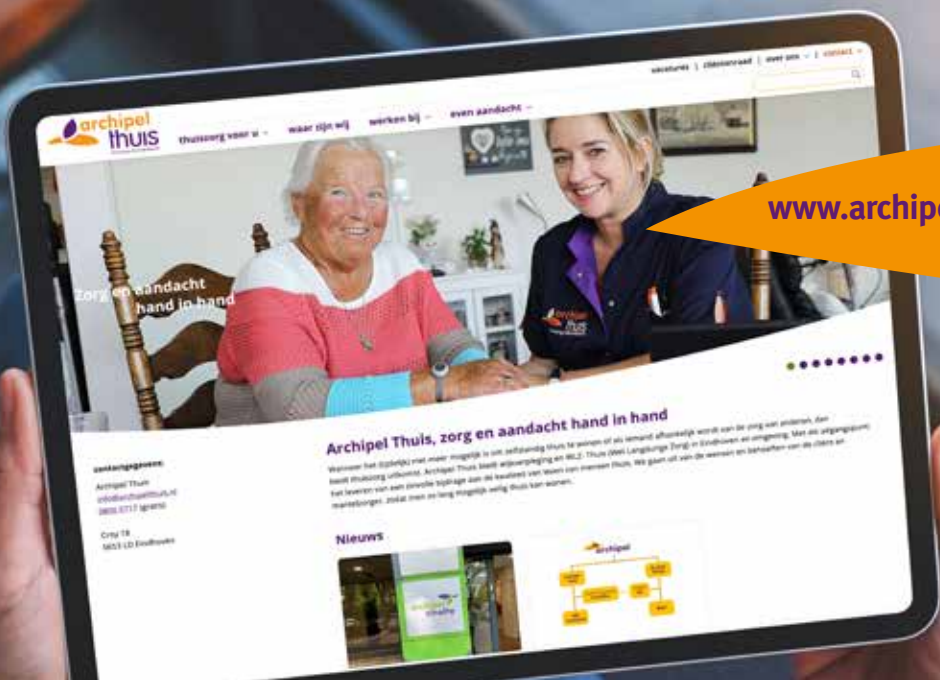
vacatures | cliëntenraad | over ons | contact

archipel thuis

thuiszorg voor u   waar zijn wij   werken bij   even aandacht

www.archipe

Zorg en aandacht hand in hand

Archipel Thuis, zorg en aandacht hand in hand

Wanneer het (tijdelijk) niet meer mogelijk is om zelfstandig thuis te wonen of als iemand afhankelijk wordt van de zorg van anderen, dan biedt thuiszorg uitkomst. Archipel Thuis biedt wijkverpleging en WLZ- Thuis (Wet Langdurige Zorg) in Eindhoven en omgeving. Met als uitgangspunt het leveren van een zinvolle bijdrage aan de kwaliteit van leven van mensen thuis. We gaan uit van de wensen en behoeften van de cliënt en mantelzorger, zodat men zo lang mogelijk veilig thuis kan wonen.

contactgegevens:
Archipel Thuis
info@archipelthuis.nl
0800 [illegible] (gratis)

Crisy 18
5653 LD Eindhoven

Nieuws

archipel